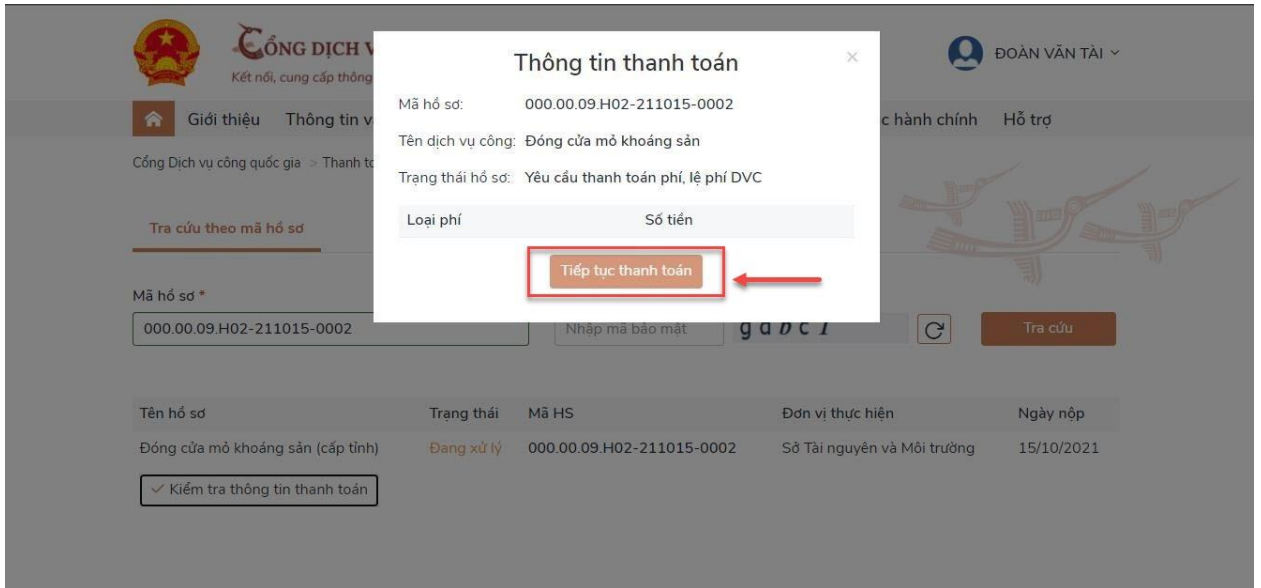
CỔNG DỊCH V
Kết nối, cung cấp thông

ĐOÀN VĂN TÀI

Giới thiệu Thông tin v
c hành chính Hỗ trợ

Cổng Dịch vụ công quốc gia > Thanh to

Tra cứu theo mã hồ sơ

Mã hồ sơ *
000.00.09.H02-211015-0002

Nhập mã bảo mật
g a b c I
Tra cứu

Thông tin thanh toán
×
Mã hồ sơ: 000.00.09.H02-211015-0002
Tên dịch vụ công: Đóng cửa mỏ khoáng sản
Trạng thái hồ sơ: Yêu cầu thanh toán phí, lệ phí DVC

| Loại phí | Số tiền |
|---|---|

Tiếp tục thanh toán

| Tên hồ sơ | Trạng thái | Mã HS | Đơn vị thực hiện | Ngày nộp |
|---|---|---|---|---|
| Đóng cửa mỏ khoáng sản (cấp tỉnh) | Đang xử lý | 000.00.09.H02-211015-0002 | Sở Tài nguyên và Môi trường | 15/10/2021 |

✓ Kiểm tra thông tin thanh toán